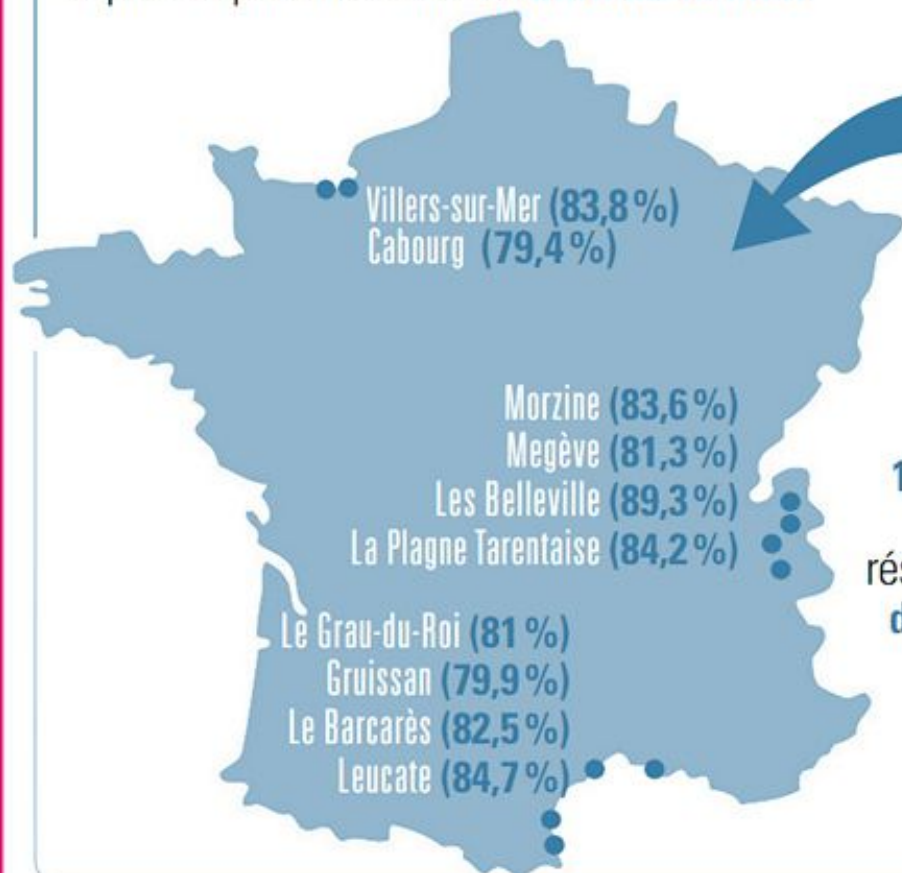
Villers-sur-Mer (83,8 %)
Cabourg (79,4 %)

Morzine (83,6 %)
Megève (81,3 %)
Les Belleville (89,3 %)
La Plagne Tarentaise (84,2 %)

Le Grau-du-Roi (81 %)
Gruissan (79,9 %)
Le Barcarès (82,5 %)
Leucate (84,7 %)

1
rés
d